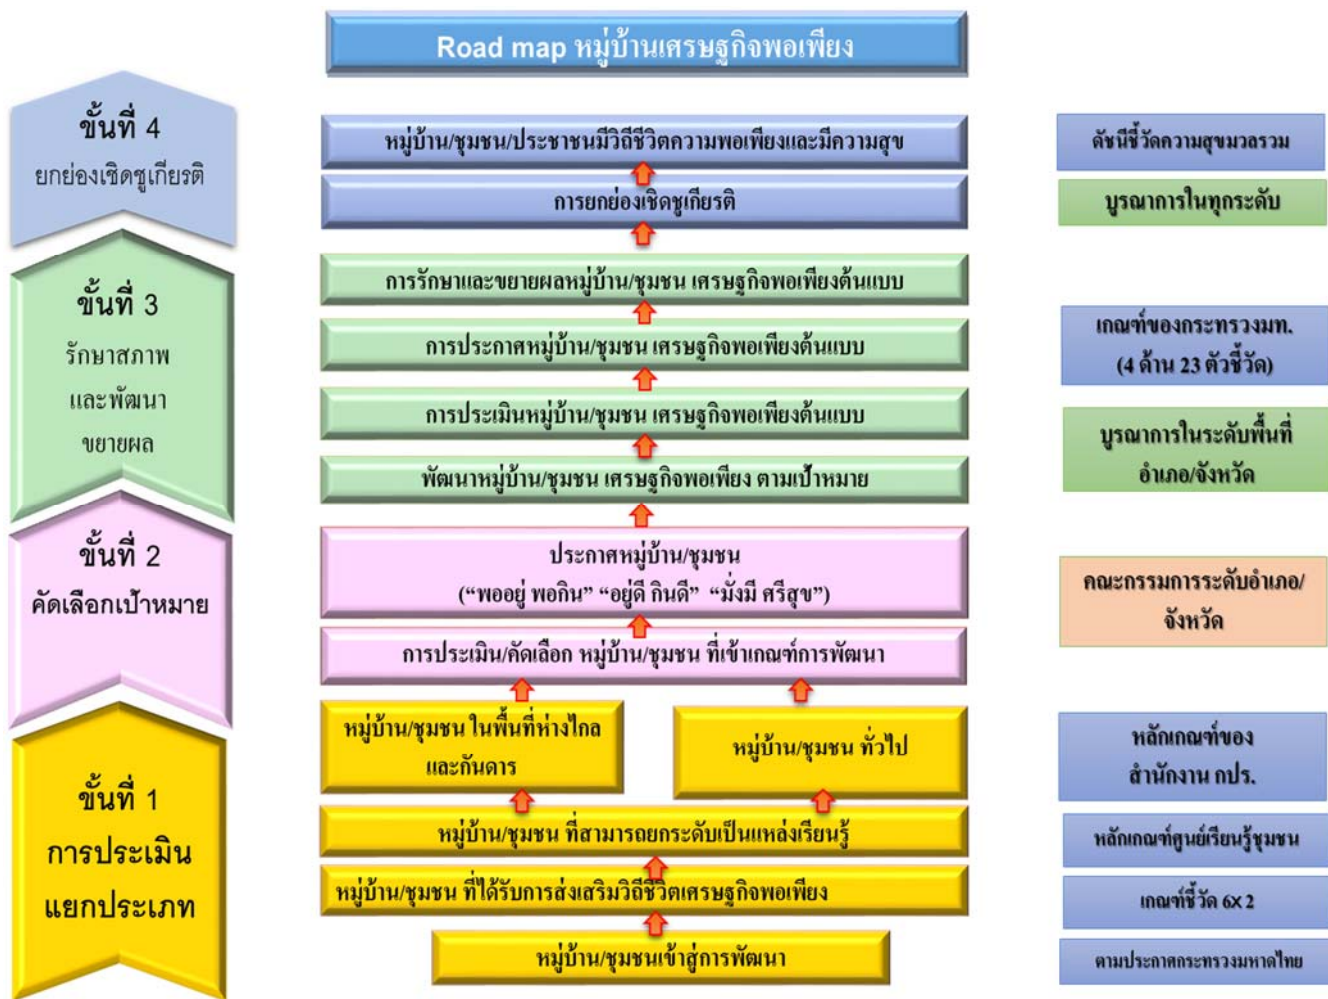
Road map หมู่บ้านเศรษฐกิจพอเพียง

ขั้นที่ 4
ยกย่องเชิดชูเกียรติ

ขั้นที่ 3
รักษาสภาพ
และพัฒนา
ขยายผล

ขั้นที่ 2
คัดเลือกเป้าหมาย

ขั้นที่ 1
การประเมิน
แยกประเภท

หมู่บ้าน/ชุมชน/ประชาชนมีวิถีชีวิตความพอเพียงและมีความสุข

การยกย่องเชิดชูเกียรติ

การรักษาและขยายผลหมู่บ้าน/ชุมชน เศรษฐกิจพอเพียงต้นแบบ

การประกาศหมู่บ้าน/ชุมชน เศรษฐกิจพอเพียงต้นแบบ

การประเมินหมู่บ้าน/ชุมชน เศรษฐกิจพอเพียงต้นแบบ

พัฒนาหมู่บ้าน/ชุมชน เศรษฐกิจพอเพียง ตามเป้าหมาย

ประกาศหมู่บ้าน/ชุมชน
("พออยู่ พอกิน" "อยู่ดี กินดี" "มั่งมี ศรีสุข")

การประเมิน/คัดเลือก หมู่บ้าน/ชุมชน ที่เข้าเกณฑ์การพัฒนา

หมู่บ้าน/ชุมชน ในพื้นที่ห่างไกล และกันดาร

หมู่บ้าน/ชุมชน ทั่วไป

หมู่บ้าน/ชุมชน ที่สามารถยกระดับเป็นแหล่งเรียนรู้

หมู่บ้าน/ชุมชน ที่ได้รับการส่งเสริมวิถีชีวิตเศรษฐกิจพอเพียง

หมู่บ้าน/ชุมชนเข้าสู่การพัฒนา

ดัชนีชี้วัดความสุขมวลรวม

บูรณาการในทุกระดับ

เกณฑ์ของกระทรวงมท.
(4 ด้าน 23 ตัวชี้วัด)

บูรณาการในระดับพื้นที่
อำเภอ/จังหวัด

คณะกรรมการระดับอำเภอ/
จังหวัด

หลักเกณฑ์ของ
สำนักงาน กปร.

หลักเกณฑ์ศูนย์เรียนรู้ชุมชน

เกณฑ์ชี้วัด 6x2

ตามประกาศกระทรวงมหาดไทย